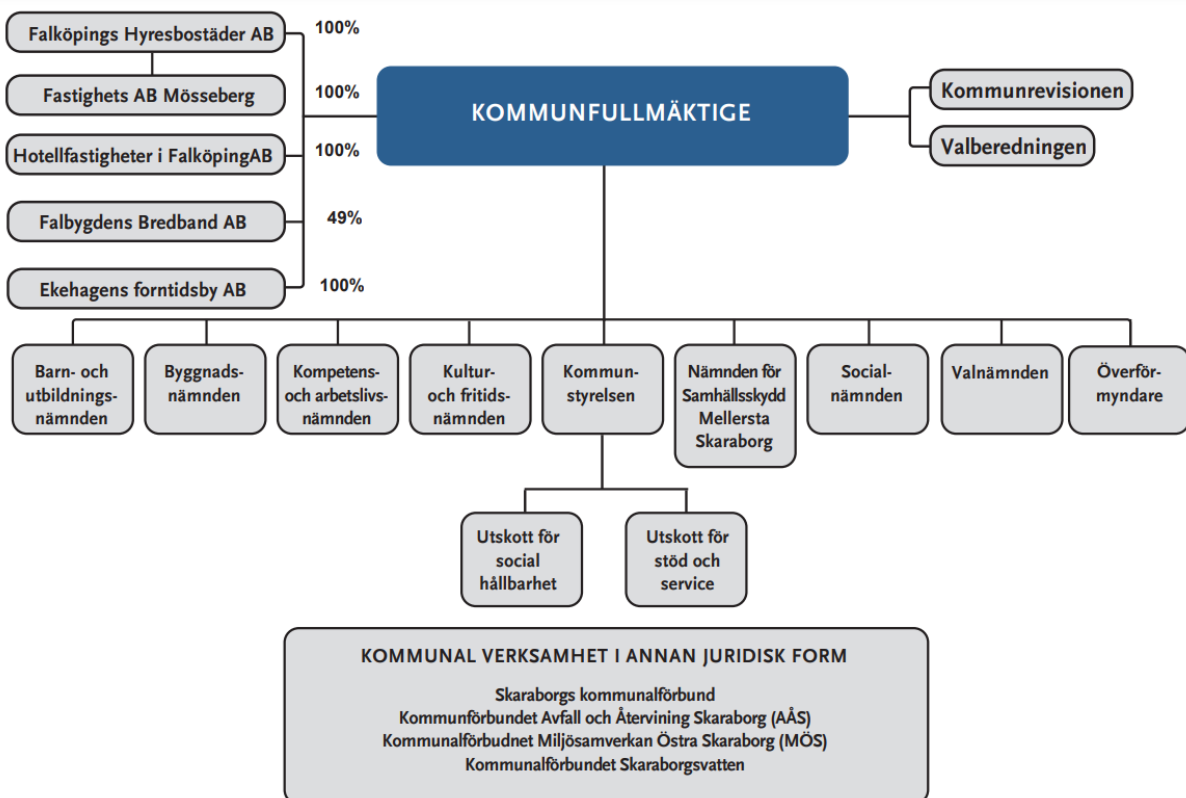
Falköpings Hyresbostäder AB
100%
Fastighets AB Mösseberg
100%
Hotellfastigheter i FalköpingAB
100%
Falbygdens Bredband AB
49%
Ekehagens forntidsby AB
100%

KOMMUNFULLMÄKTIGE

Kommunrevisionen
Valberedningen

Barn- och utbildningsnämnden
Byggnadsnämnden
Kompetens- och arbetslivsnämnden
Kultur- och fritidsnämnden
Kommunstyrelsen
Nämnden för Samhällsskydd Mellersta Skaraborg
Socialnämnden
Valnämnden
Överförmyndare

Utskott för social hållbarhet
Utskott för stöd och service

KOMMUNAL VERKSAMHET I ANNAN JURIDISK FORM

Skaraborgs kommunalförbund
Kommunförbundet Avfall och Återvining Skaraborg (AÅS)
Kommunalförbudnet Miljösamverkan Östra Skaraborg (MÖS)
Kommunalförbundet Skaraborgsvatten